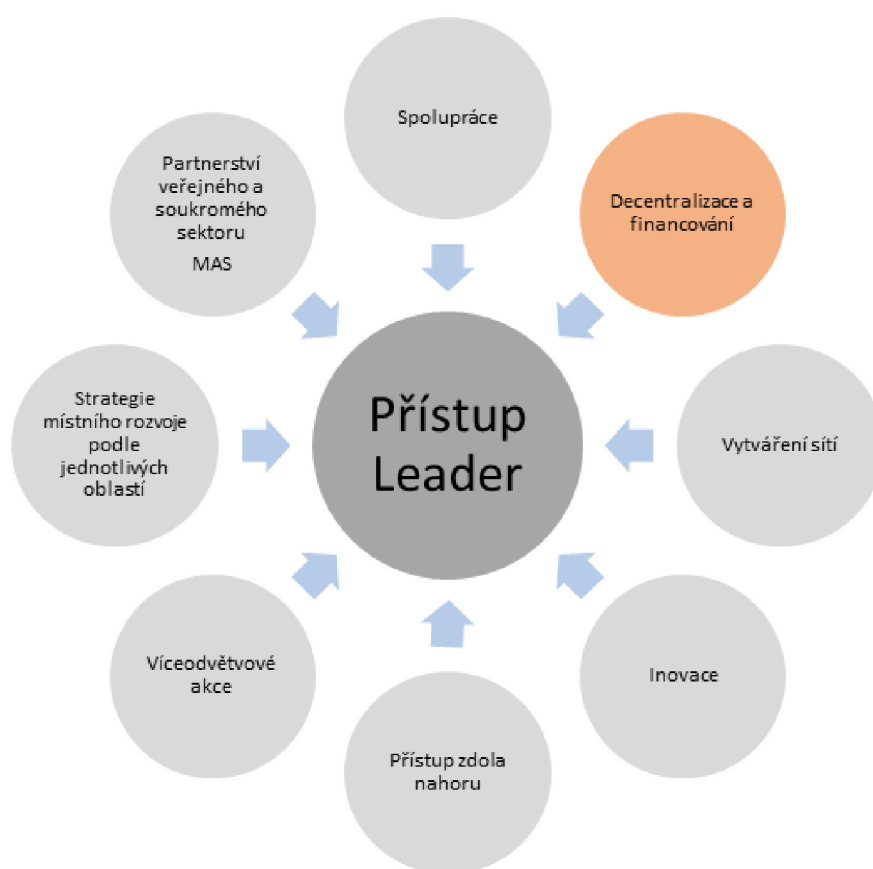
Spolupráce

Decentralizace a financování

Vytváření sítí

Inovace

Přístup zdola nahoru

Víceodvětvové akce

Strategie místního rozvoje podle jednotlivých oblastí

Partnerství veřejného a soukromého sektoru

MAS

Přístup Leader